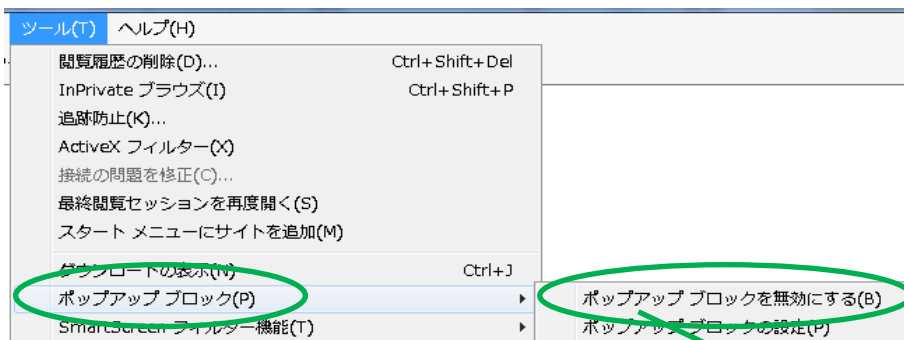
ツール(T) ヘルプ(H)

閲覧履歴の削除(D)... Ctrl+Shift+Del
InPrivate ブラウズ(I) Ctrl+Shift+P
追跡防止(K)...
ActiveX フィルター(X)
接続の問題を修正(C)...
最終閲覧セッションを再度開く(S)
スタート メニューにサイトを追加(M)
ダウンロードの表示(N) Ctrl+J
ポップアップ ブロック(P)
SmartScreen フィルター機能(T)

ポップアップ ブロックを無効にする(B)
ポップアップ ブロックの設定(P)